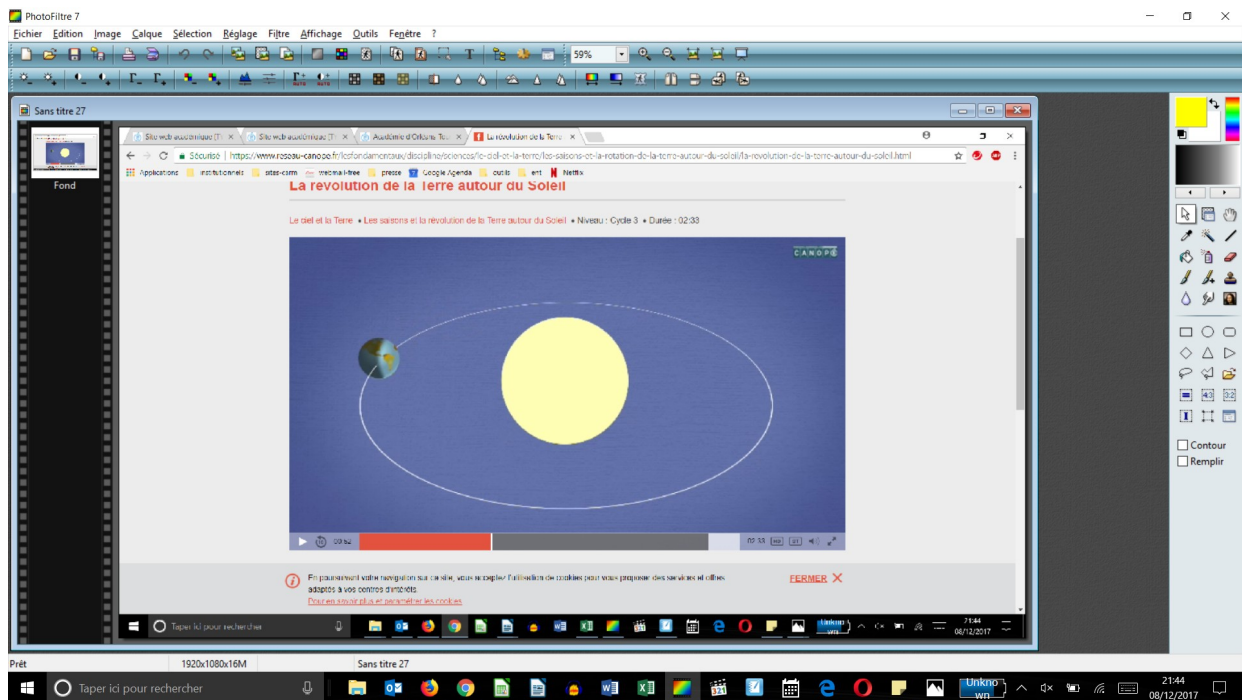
PhotoFiltre 7

Fichier Edition Image Calque Sélection Réglage Filtre Affichage Outils Fenêtre ?

59%

Sans titre 27

Fond

Site web académique [T ×
Site web académique [T ×
Académie d'Orléans-Tou ×
La révolution de la Terre ×

Sécurisé | https://www.reseau-canope.fr/lesfondamentaux/discipline/sciences/le-ciel-et-la-terre/les-saisons-et-la-rotation-de-la-terre-autour-du-soleil/la-revolution-de-la-terre-autour-du-soleil.html

Applications institutionels sites-carm webmail-free presse Google Agenda outils ent Netflix

La révolution de la Terre autour du Soleil

Le ciel et la Terre • Les saisons et la révolution de la Terre autour du Soleil • Niveau : Cycle 3 • Durée : 02:33

CANOPÉ

00:52

02:33

En poursuivant votre navigation sur ce site, vous acceptez l'utilisation de cookies pour vous proposer des services et offres adaptés à vos centres d'intérêts.
Pour en savoir plus et paramétrer les cookies

FERMER

Taper ici pour rechercher

21:44
08/12/2017

Contour
Remplir

Prêt
1920x1080x16M
Sans titre 27

Taper ici pour rechercher

Unknown

21:44
08/12/2017